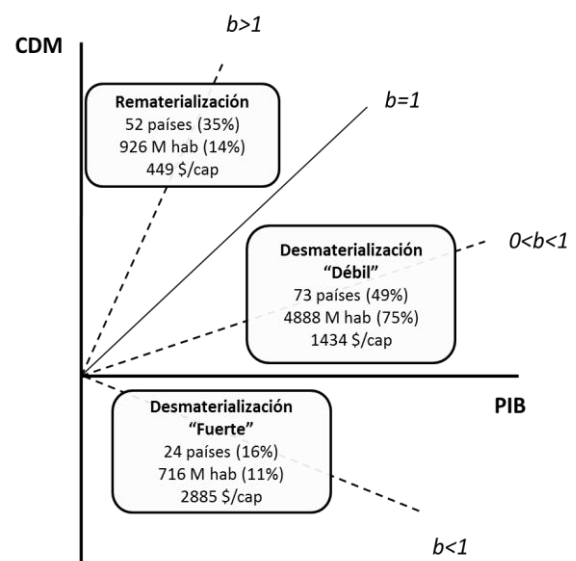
CDM

$b>1$

Rematerialización
52 países (35%)
926 M hab (14%)
449 \$/cap

$b=1$

Desmaterialización "Débil"
73 países (49%)
4888 M hab (75%)
1434 \$/cap

$0<b<1$

PIB

Desmaterialización "Fuerte"
24 países (16%)
716 M hab (11%)
2885 \$/cap

$b<1$